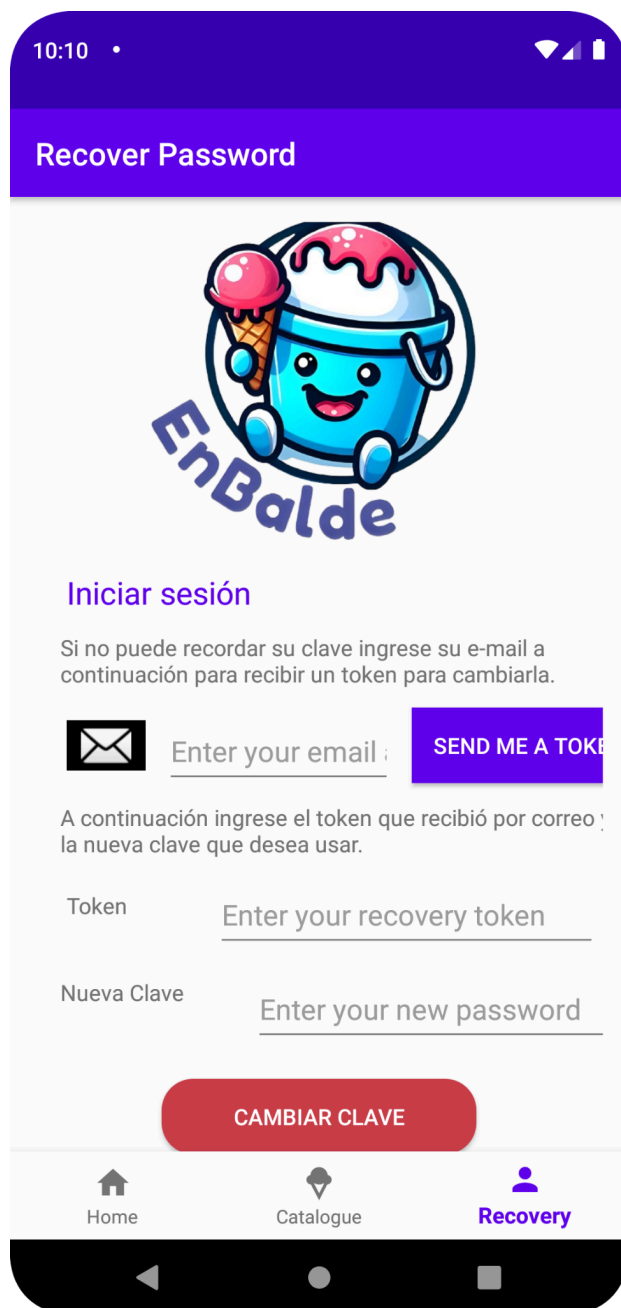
10:10

Recover Password

EnBalde

Iniciar sesión

Si no puede recordar su clave ingrese su e-mail a continuación para recibir un token para cambiarla.

Enter your email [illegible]

SEND ME A TOK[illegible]

A continuación ingrese el token que recibió por correo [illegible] la nueva clave que desea usar.

Token

Enter your recovery token

Nueva Clave

Enter your new password

CAMBIAR CLAVE

Home

Catalogue

Recovery